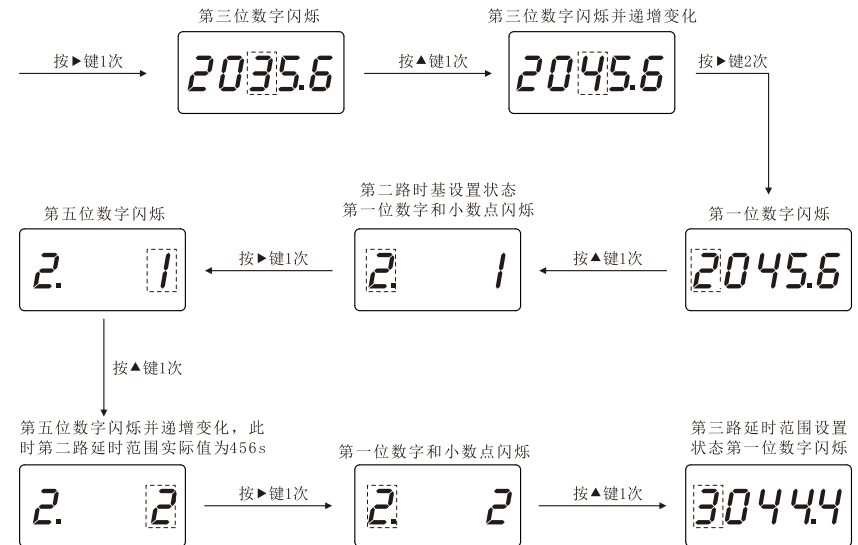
按▶键1次

第三位数字闪烁

2035.6

按▲键1次

第三位数字闪烁并递增变化

2045.6

按▶键2次

第一位数字闪烁

2045.6

按▲键1次

第二路时基设置状态
第一位数字和小数点闪烁

2. 1

按▶键1次

第五位数字闪烁

2. 1

按▲键1次

第五位数字闪烁并递增变化，此时第二路延时范围实际值为456s

2. 2

按▶键1次

第一位数字和小数点闪烁

2. 2

按▲键1次

第三路延时范围设置状态第一位数字闪烁

3044.4